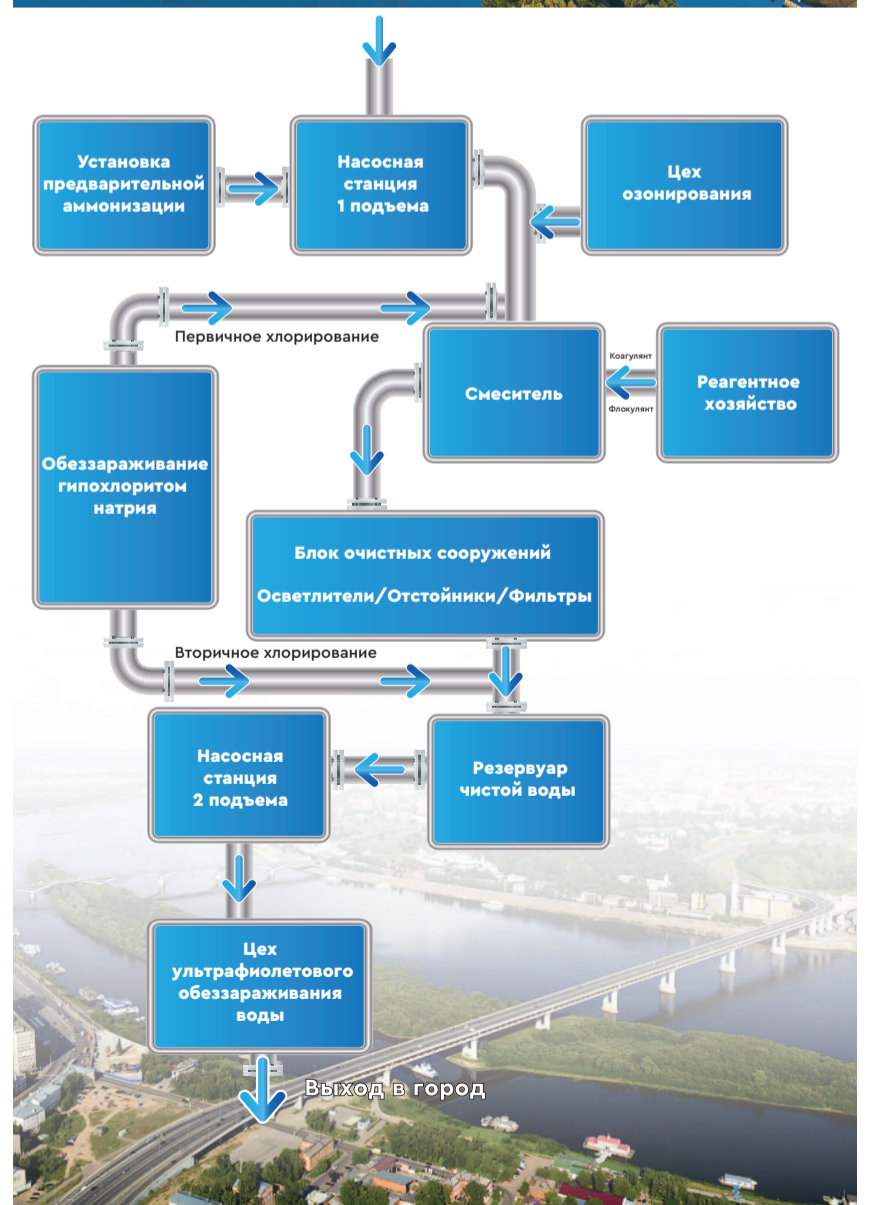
Установка предварительной аммонизации

Насосная станция 1 подъема

Цех озонирования

Первичное хлорирование

Смеситель

Коагулянт

Флокулянт

Реагентное хозяйство

Обеззараживание гипохлоритом натрия

Блок очистных сооружений

Осветлители/Отстойники/Фильтры

Вторичное хлорирование

Насосная станция 2 подъема

Резервуар чистой воды

Цех ультрафиолетового обеззараживания воды

Выход в город